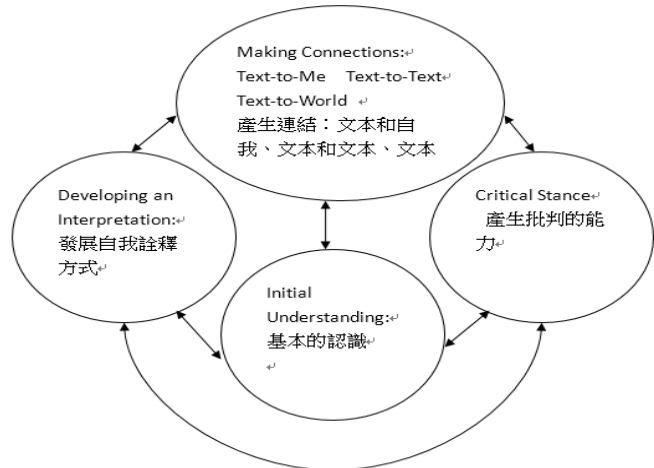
Making Connections:
Text-to-Me Text-to-Text
Text-to-World
產生連結：文本和自我、文本和文本、文本

Developing an Interpretation:
發展自我詮釋方式

Critical Stance
產生批判的能力

Initial Understanding:
基本的認識